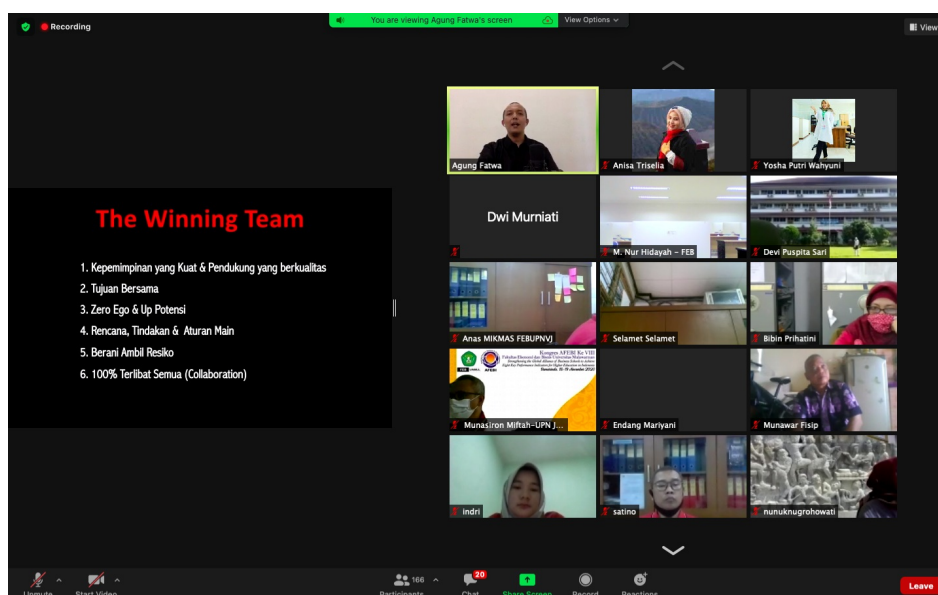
Recording

You are viewing Agung Fatwa's screen

View Options

View

The Winning Team

1. Kepemimpinan yang Kuat & Pendukung yang berkualitas
2. Tujuan Bersama
3. Zero Ego & Up Potensi
4. Rencana, Tindakan & Aturan Main
5. Berani Ambil Resiko
6. 100% Terlibat Semua (Collaboration)

Agung Fatwa
Anisa Triselia
Yosha Putri Wahyuni
Dwi Murniati
M. Nur Hidayah - FEB
Devi Puspita Sari
Anas MIKMAS FEBUPNVJ
Selamet Selamet
Bibin Prihatini
Kongres AFEBI Ke VIII
Munasiron Miftah-UPN J...
Endang Mariyani
Munawar Fisip
indri
satino
nunuknugrohowati

Unmute
Start Video
166
Participants
20
Chat
Share Screen
Record
Reactions
Leave